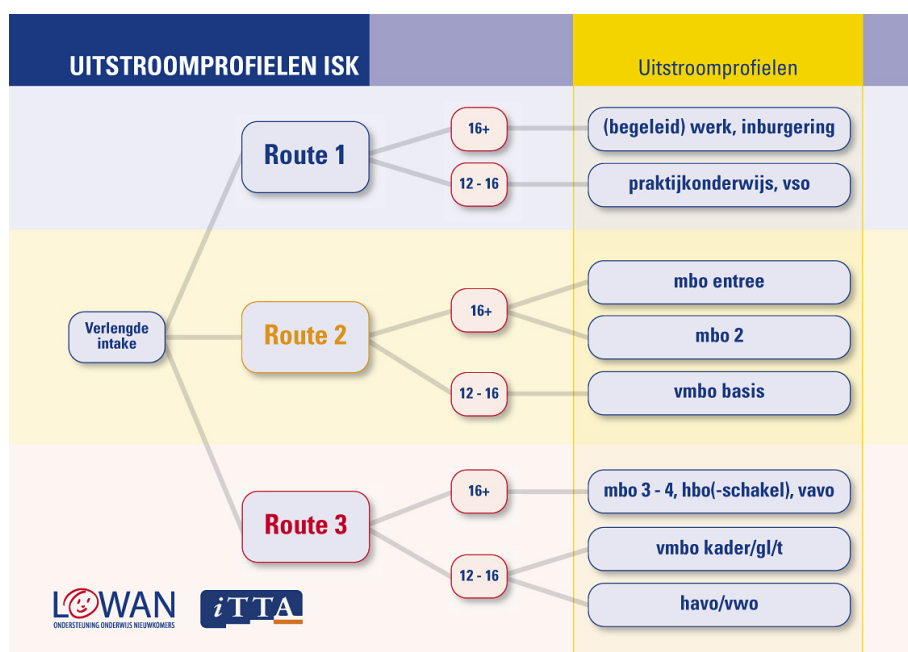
UITSTROOMPROFIELEN ISK

Uitstroomprofielen

Verlengde intake

Route 1

16+

(begeleid) werk, inburgering

12 - 16

praktijkonderwijs, vso

Route 2

16+

mbo entree

mbo 2

12 - 16

vmbo basis

Route 3

16+

mbo 3 - 4, hbo(-schakel), vavo

12 - 16

vmbo kader/gl/t

havo/vwo

LOWAN
ONDERSTEUNING ONDERWIJS NIEUWKOMERS

iTTA